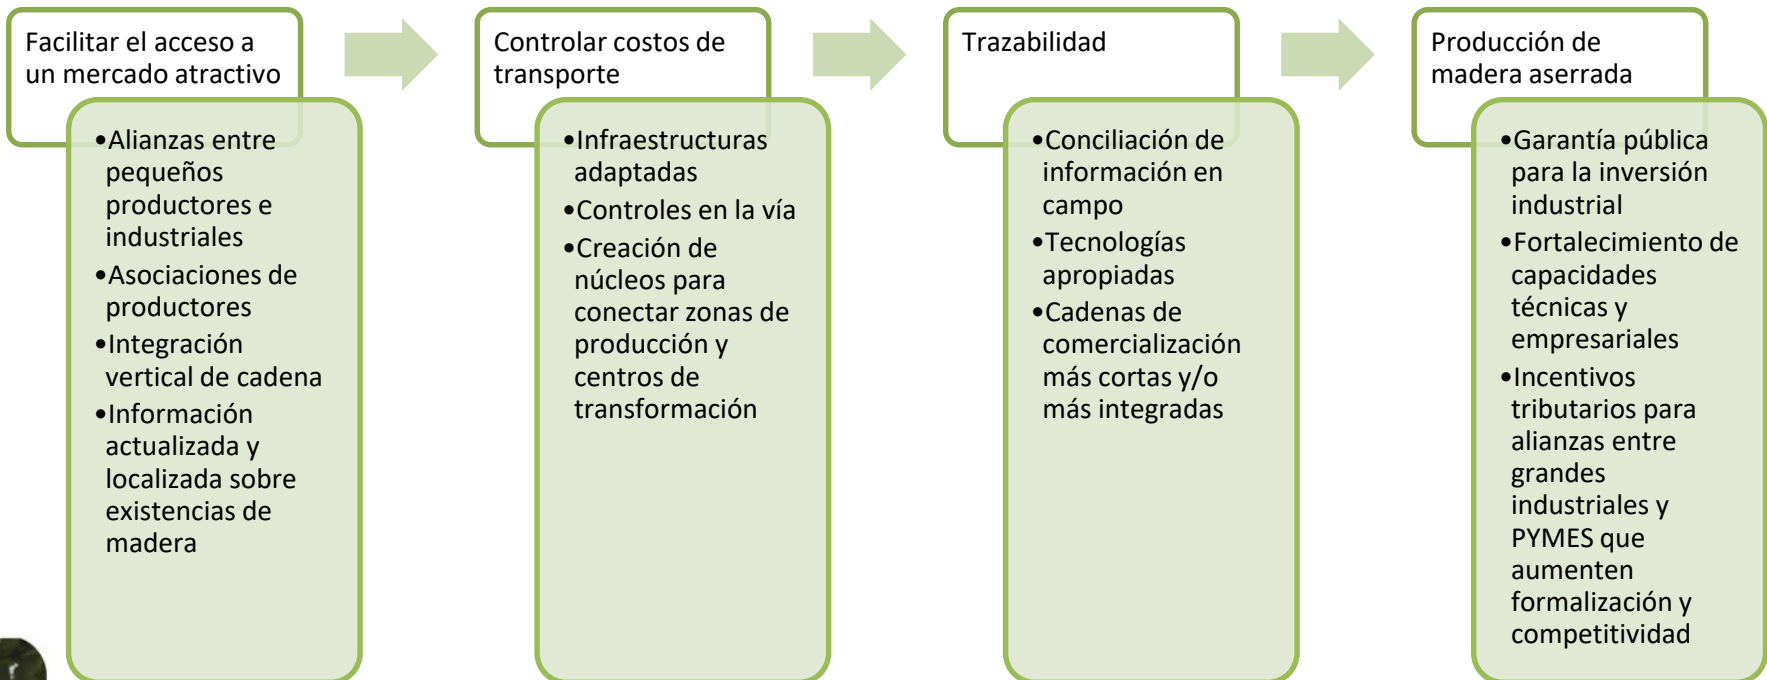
Facilitar el acceso a un mercado atractivo

•Alianzas entre pequeños productores e industriales
•Asociaciones de productores
•Integración vertical de cadena
•Información actualizada y localizada sobre existencias de madera

Controlar costos de transporte

•Infraestructuras adaptadas
•Controles en la vía
•Creación de núcleos para conectar zonas de producción y centros de transformación

Trazabilidad

•Conciliación de información en campo
•Tecnologías apropiadas
•Cadenas de comercialización más cortas y/o más integradas

Producción de madera aserrada

•Garantía pública para la inversión industrial
•Fortalecimiento de capacidades técnicas y empresariales
•Incentivos tributarios para alianzas entre grandes industriales y PYMES que aumenten formalización y competitividad